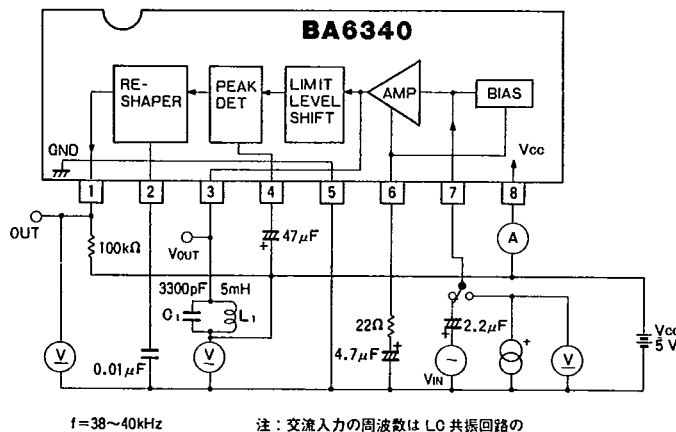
BA6340

RE-SHAPER

PEAK DET

LIMIT LEVEL SHIFT

AMP

BIAS

GND

Vcc

1 2 3 4 5 6 7 8

OUT

100kΩ

$V_{OUT}$

47$\mu$F

A

3300pF 5mH

$C_1$ $L_1$

V

V

0.01$\mu$F

22Ω

4.7$\mu$F

2.2$\mu$F

$V_{IN}$

V

Vcc 5 V

f＝38〜40kHz

注：交流入力の周波数は LC 共振回路の